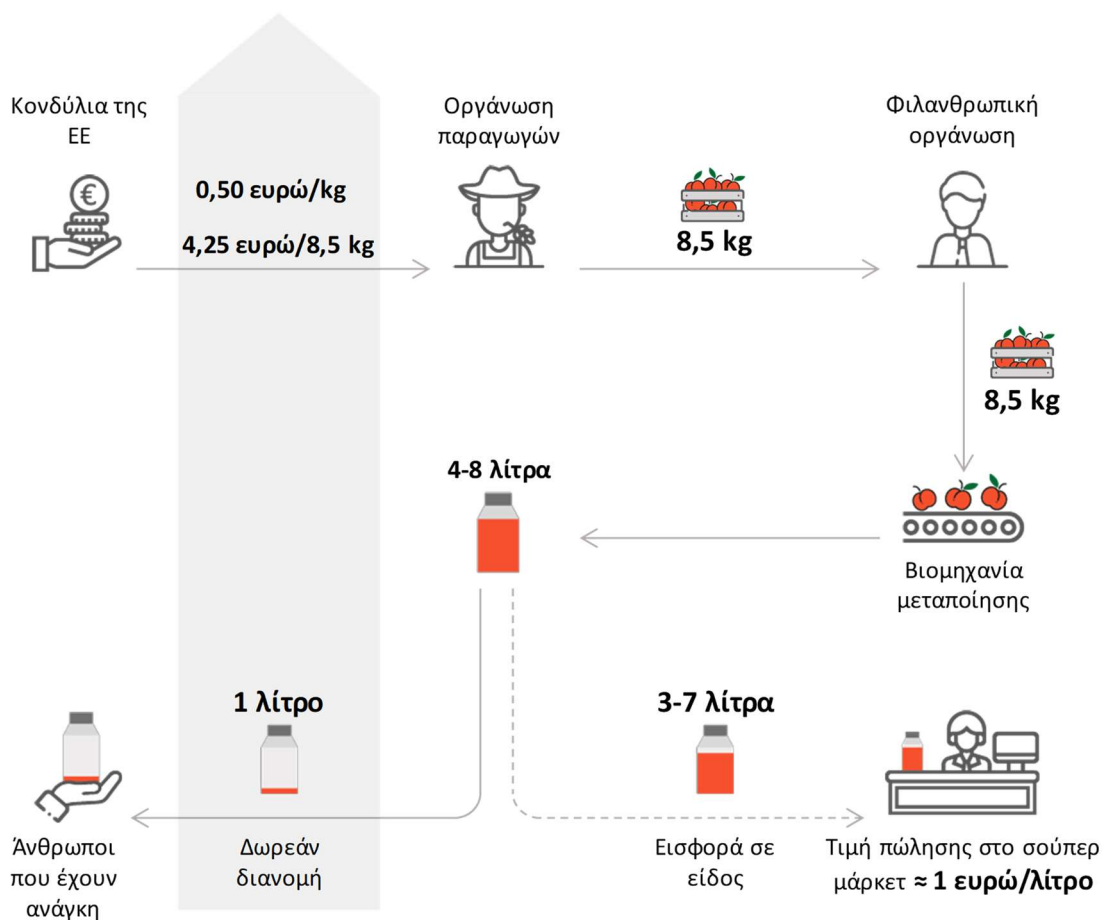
Κονδύλια της ΕΕ

0,50 ευρώ/kg

4,25 ευρώ/8,5 kg

Οργάνωση παραγωγών

8,5 kg

Φιλανθρωπική οργάνωση

8,5 kg

4-8 λίτρα

Βιομηχανία μεταποίησης

1 λίτρο

3-7 λίτρα

Άνθρωποι που έχουν ανάγκη

Δωρεάν διανομή

Εισφορά σε είδος

Τιμή πώλησης στο σούπερ μάρκετ ≈ 1 ευρώ/λίτρο